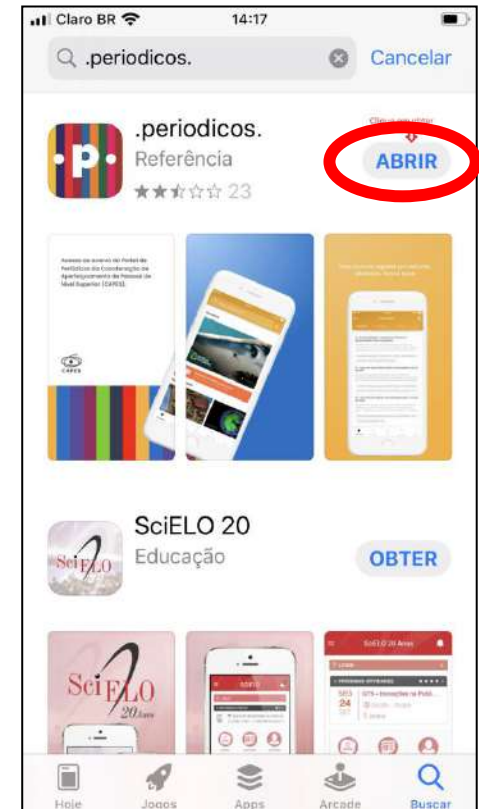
Claro BR 14:17

.periodicos. Cancelar

.periodicos.
Referência
23
ABRIR

Acesso ao acervo do Portal de Periódicos da Coordenação de Aperfeiçoamento de Pessoal de Nível Superior (CAPES)

CAPES

SciELO 20
Educação
OBTER

SciELO 20 Anos

SciELO 20 Anos

24

Hoje Jogos Apps Arcade Buscar